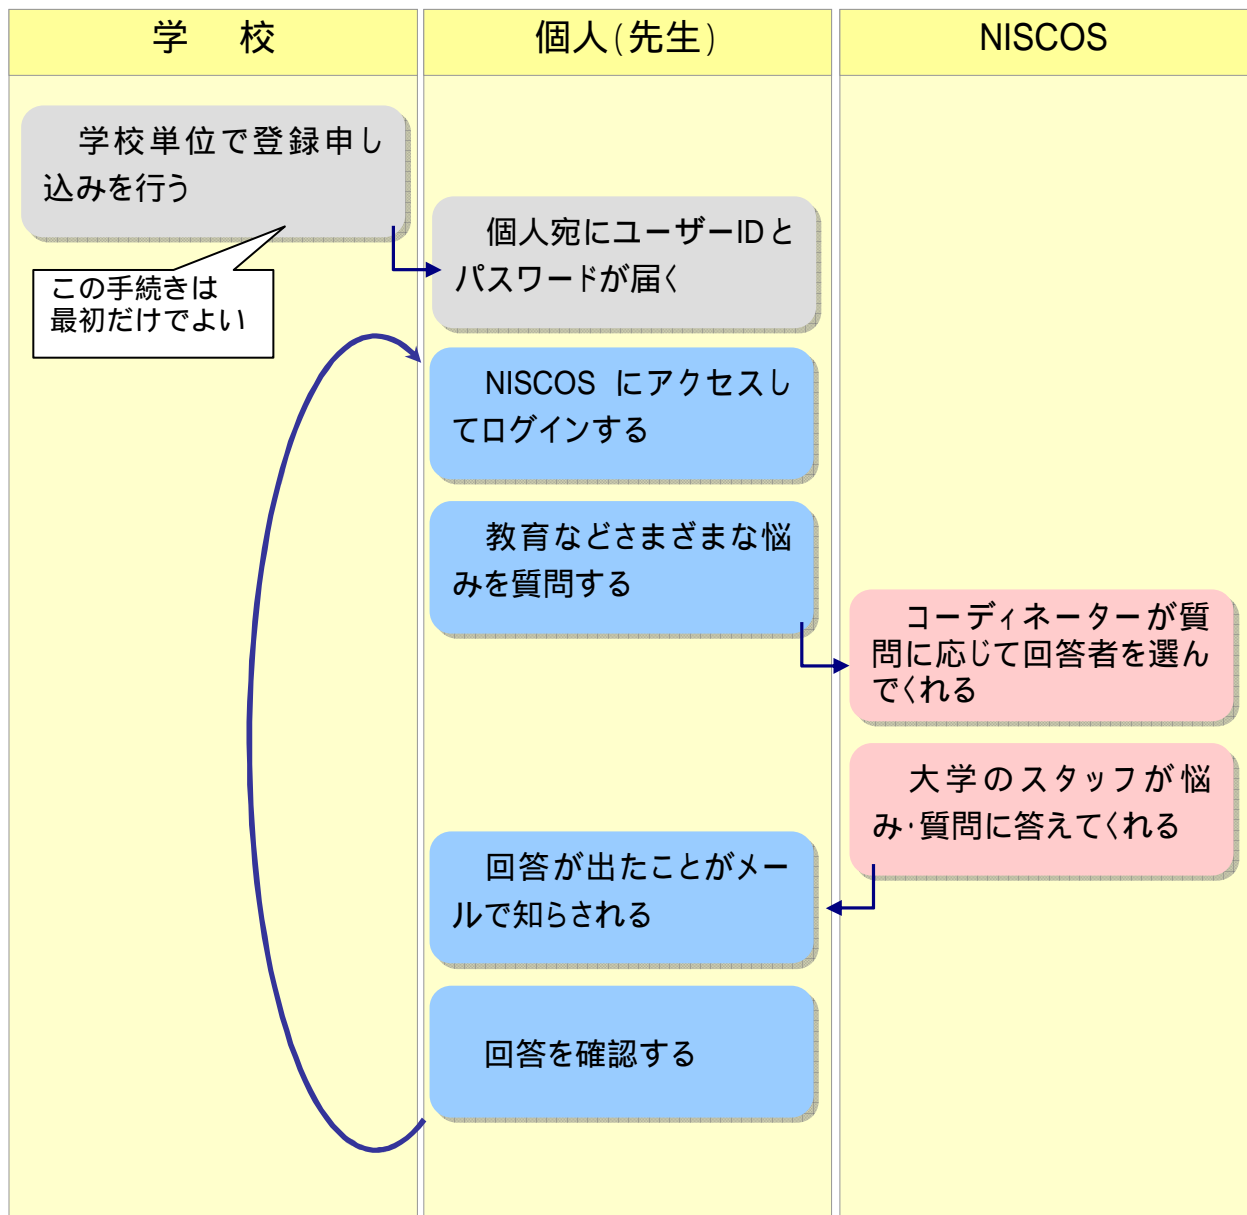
| 学　校 | 個人(先生) | NISCOS |
|---|---|---|

学校単位で登録申し込みを行う

この手続きは最初だけでよい

個人宛にユーザーIDとパスワードが届く

NISCOS にアクセスしてログインする

教育などさまざまな悩みを質問する

コーディネーターが質問に応じて回答者を選んでくれる

大学のスタッフが悩み･質問に答えてくれる

回答が出たことがメールで知らされる

回答を確認する